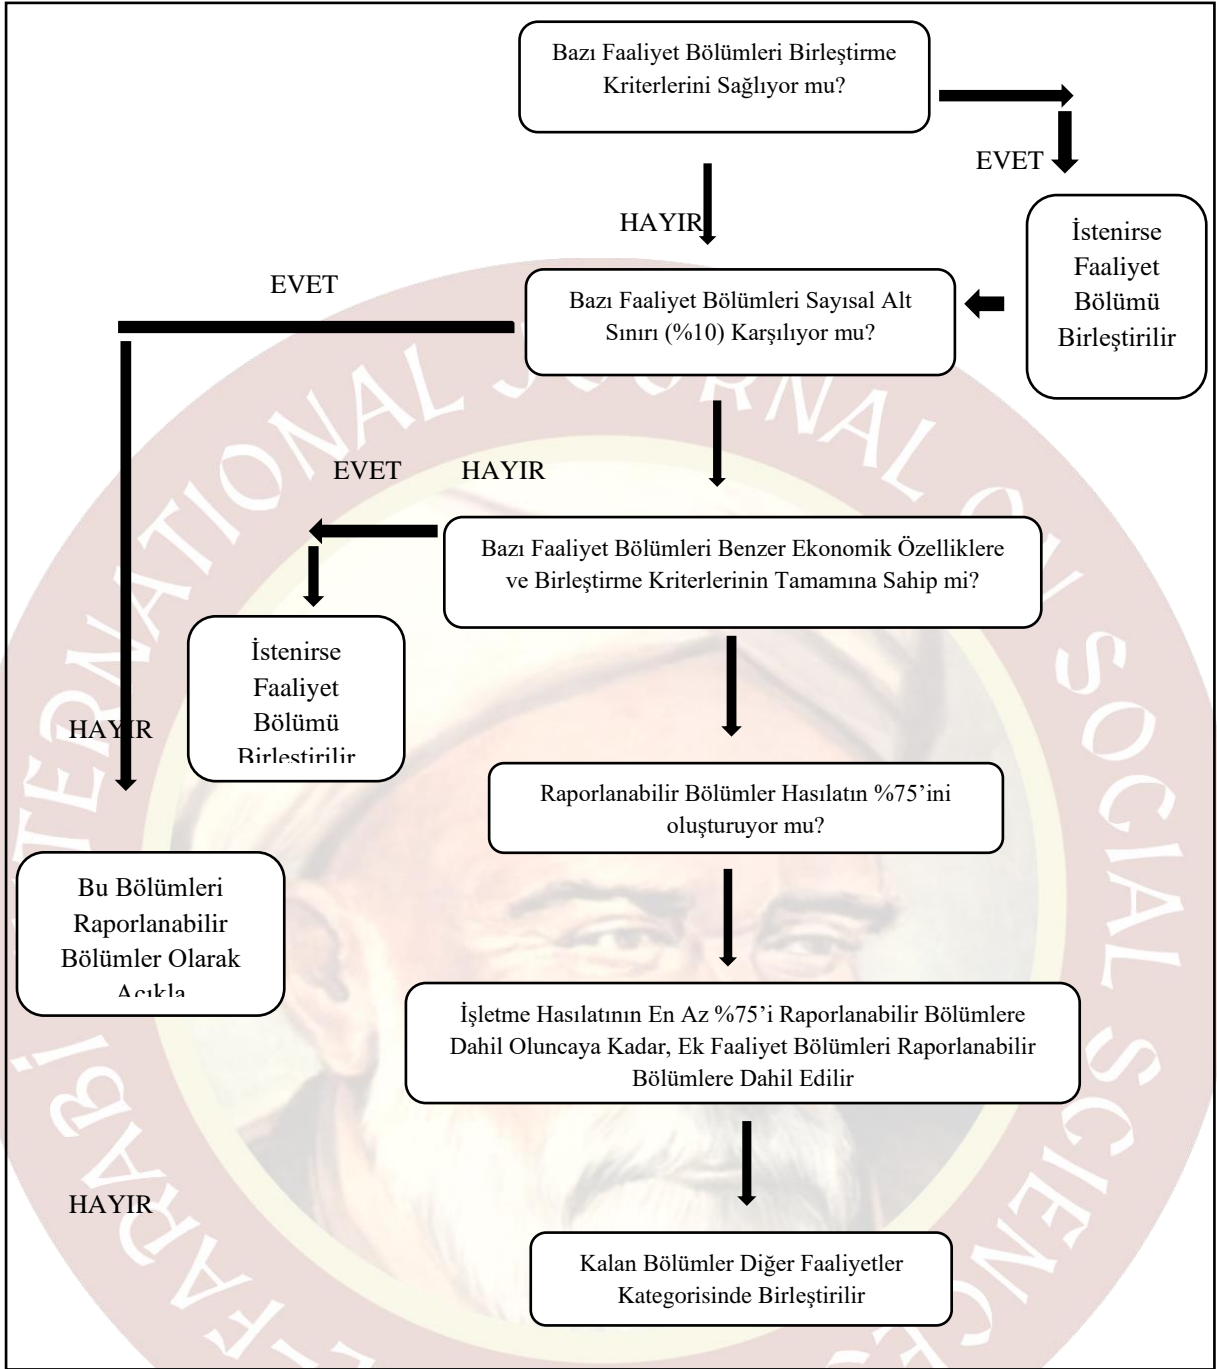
Bazı Faaliyet Bölümleri Birleştirme Kriterlerini Sağlıyor mu?

EVET

İstenirse Faaliyet Bölümü Birleştirilir

HAYIR

EVET

Bazı Faaliyet Bölümleri Sayısal Alt Sınırı (%10) Karşılıyor mu?

EVET

HAYIR

Bazı Faaliyet Bölümleri Benzer Ekonomik Özelliklere ve Birleştirme Kriterlerinin Tamamına Sahip mi?

İstenirse Faaliyet Bölümü Birleştirilir

HAYIR

Raporlanabilir Bölümler Hasılatın %75'ini oluşturuyor mu?

Bu Bölümleri Raporlanabilir Bölümler Olarak Açıkla

İşletme Hasılatının En Az %75'i Raporlanabilir Bölümlere Dahil Oluncaya Kadar, Ek Faaliyet Bölümleri Raporlanabilir Bölümlere Dahil Edilir

HAYIR

Kalan Bölümler Diğer Faaliyetler Kategorisinde Birleştirilir

INTERNATIONAL JOURNAL OF SOCIAL SCIENCES

FARABİ